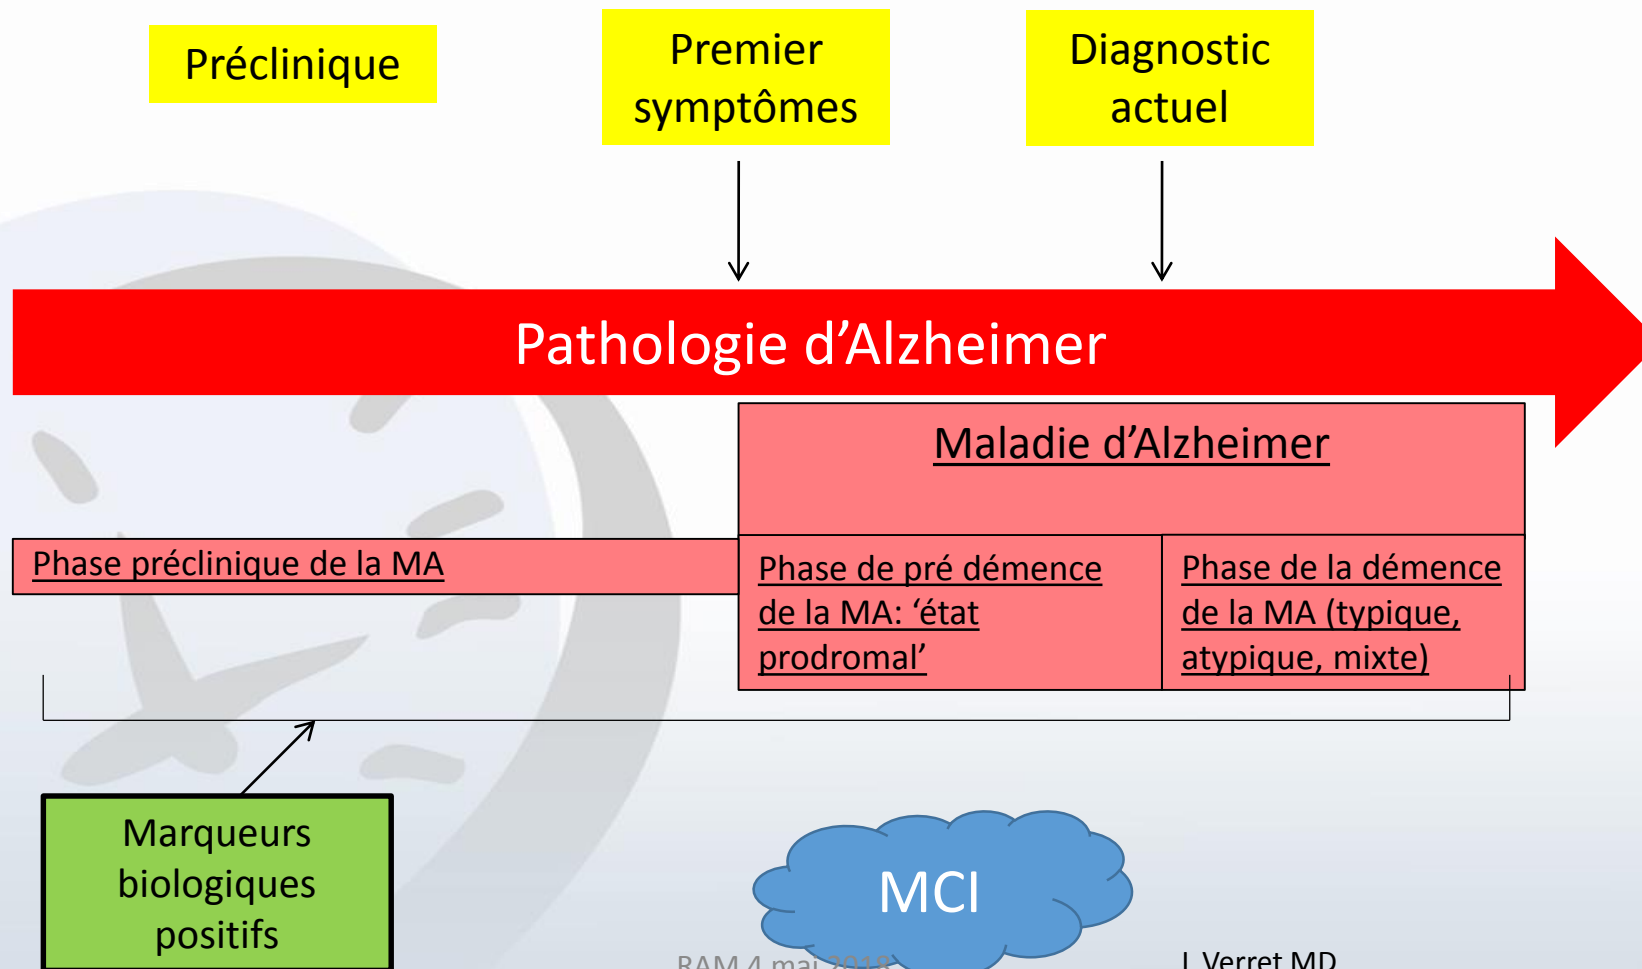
Préclinique

Premier symptômes

Diagnostic actuel

Pathologie d'Alzheimer

Maladie d'Alzheimer

Phase préclinique de la MA

Phase de pré démence de la MA: 'état prodromal'

Phase de la démence de la MA (typique, atypique, mixte)

Marqueurs biologiques positifs

MCI

RAM 4 mai 2018

L Verret MD